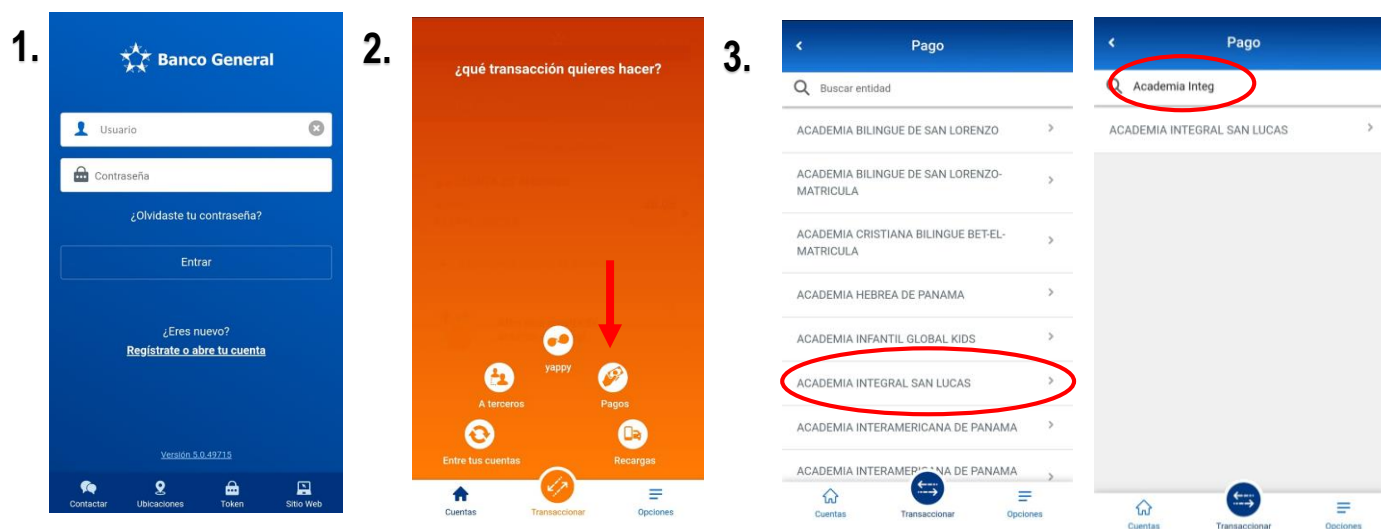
1.

Banco General

Usuario

Contraseña

¿Olvidaste tu contraseña?

Entrar

¿Eres nuevo?
Regístrate o abre tu cuenta

Versión 5.0.49715

Contactar Ubicaciones Token Sitio Web

2.

¿qué transacción quieres hacer?

yappy

A terceros

Pagos

Entre tus cuentas

Recargas

Cuentas Transaccionar Opciones

3.

Pago

Buscar entidad

ACADEMIA BILINGUE DE SAN LORENZO

ACADEMIA BILINGUE DE SAN LORENZO-MATRICULA

ACADEMIA CRISTIANA BILINGUE BET-EL-MATRICULA

ACADEMIA HEBREA DE PANAMA

ACADEMIA INFANTIL GLOBAL KIDS

ACADEMIA INTEGRAL SAN LUCAS

ACADEMIA INTERAMERICANA DE PANAMA

ACADEMIA INTERAMERICANA DE PANAMA

Cuentas Transaccionar Opciones

Pago

Academia Integ

ACADEMIA INTEGRAL SAN LUCAS

Cuentas Transaccionar Opciones